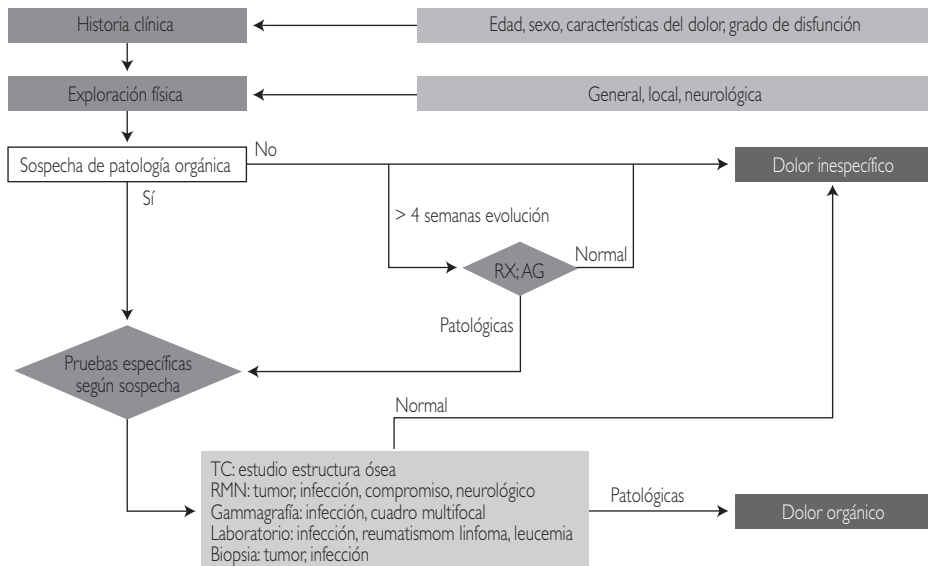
Historia clínica

Edad, sexo, características del dolor, grado de disfunción

Exploración física

General, local, neurológica

Sospecha de patología orgánica

No

Dolor inespecífico

Sí

> 4 semanas evolución

RX; AG

Normal

Patológicas

Pruebas específicas según sospecha

Normal

TC: estudio estructura ósea
RMN: tumor, infección, compromiso, neurológico
Gammagrafía: infección, cuadro multifocal
Laboratorio: infección, reumatismom linfoma, leucemia
Biopsia: tumor, infección

Patológicas

Dolor orgánico